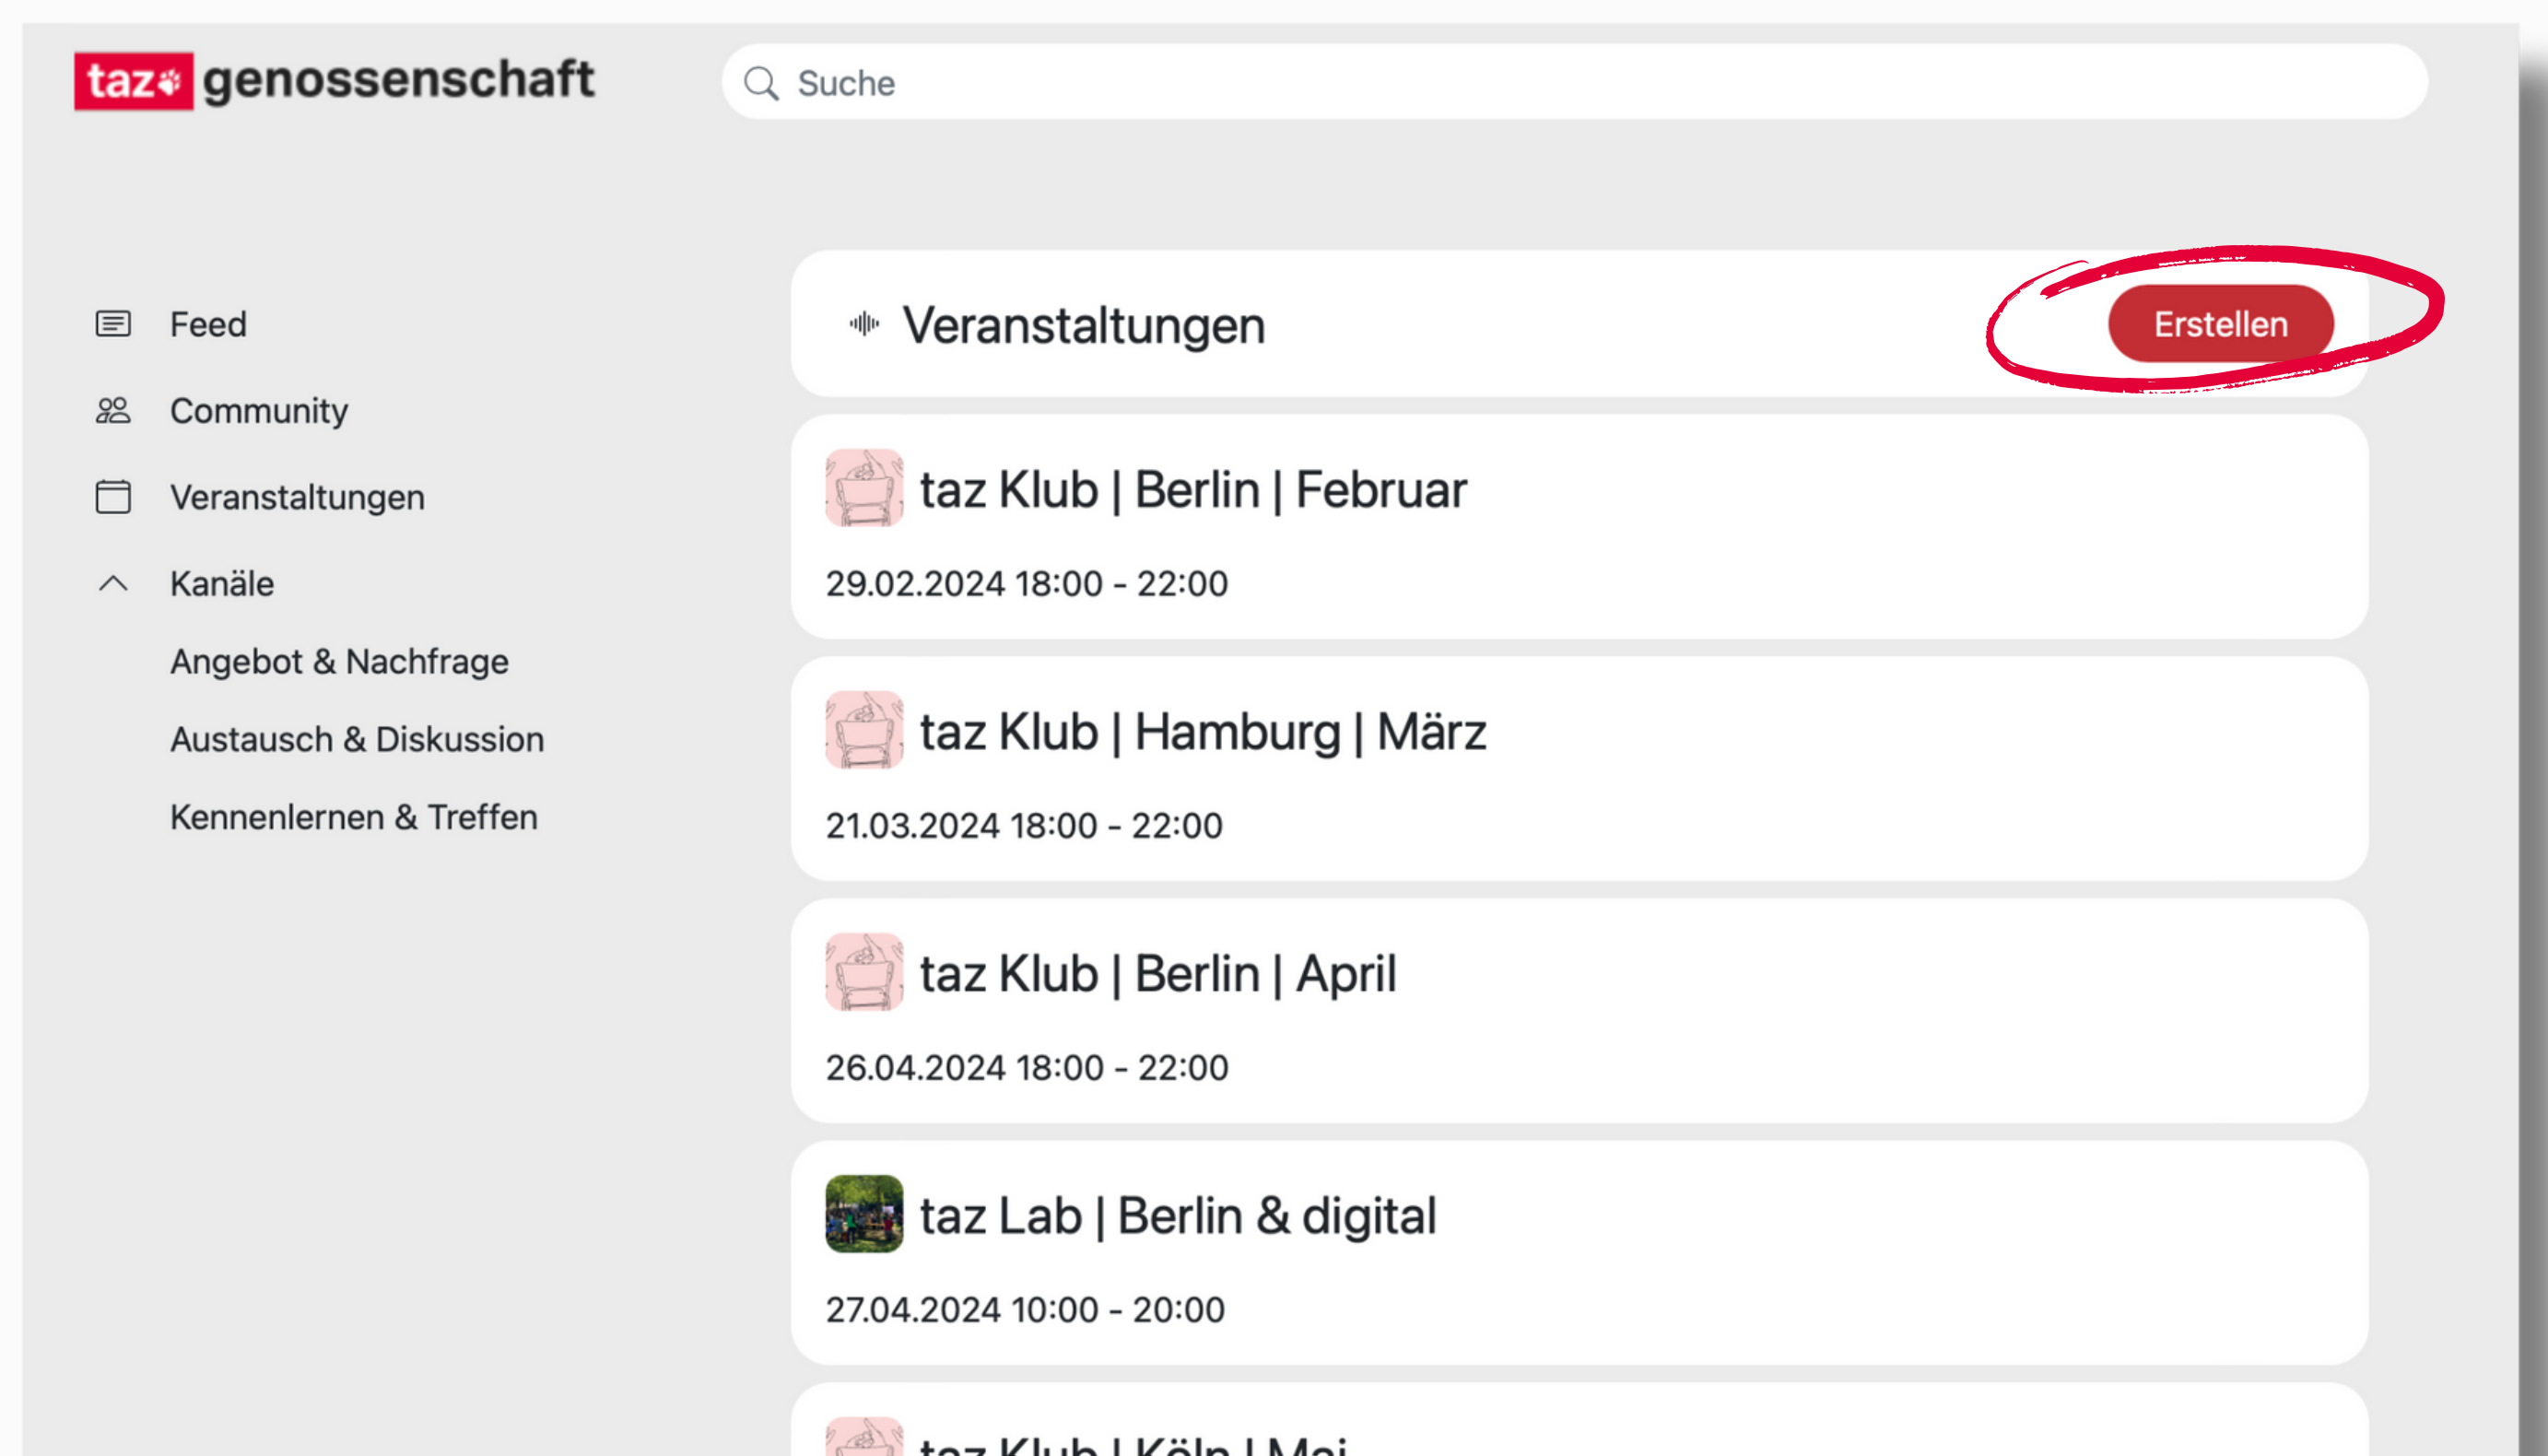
taz genossenschaft

Suche

Feed

Community

Veranstaltungen

Kanäle

Angebot & Nachfrage

Austausch & Diskussion

Kennenlernen & Treffen

Veranstaltungen

Erstellen

taz Klub | Berlin | Februar

29.02.2024 18:00 - 22:00

taz Klub | Hamburg | März

21.03.2024 18:00 - 22:00

taz Klub | Berlin | April

26.04.2024 18:00 - 22:00

taz Lab | Berlin & digital

27.04.2024 10:00 - 20:00

taz Klub | Köln | Mai